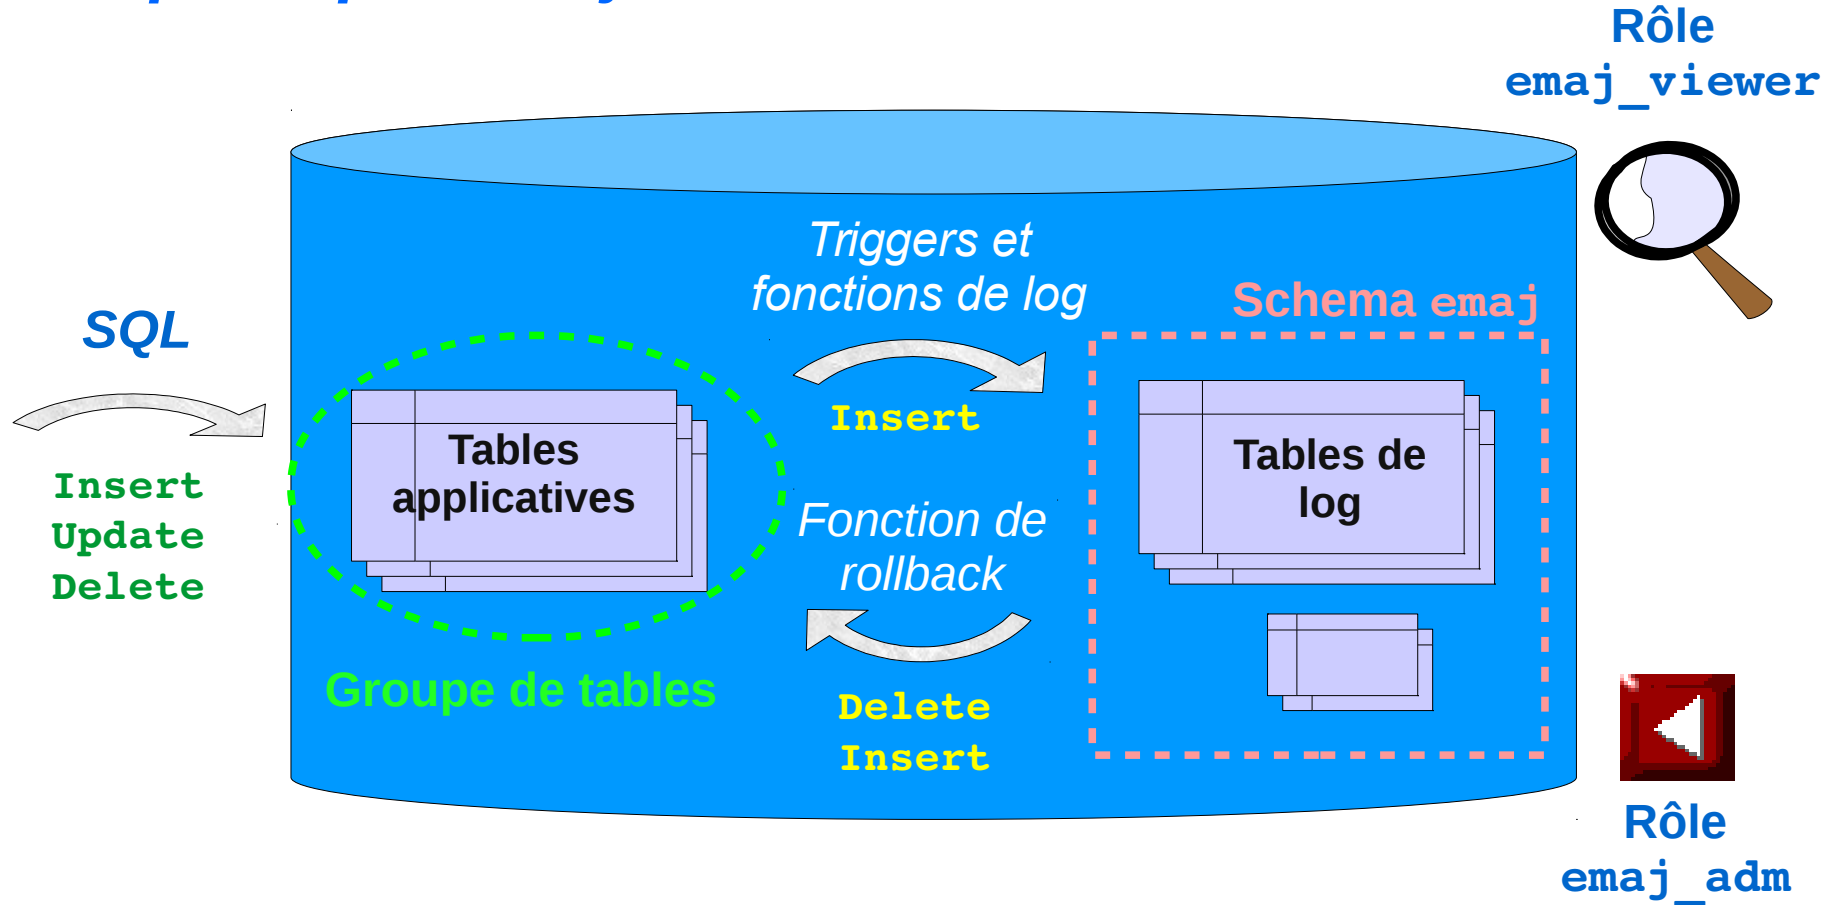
Rôle
emaj_viewer

Triggers et fonctions de log

Schema emaj

SQL

Insert

Insert
Update
Delete

Tables applicatives

Tables de log

Fonction de rollback

Groupe de tables

Delete
Insert

Rôle
emaj_adm